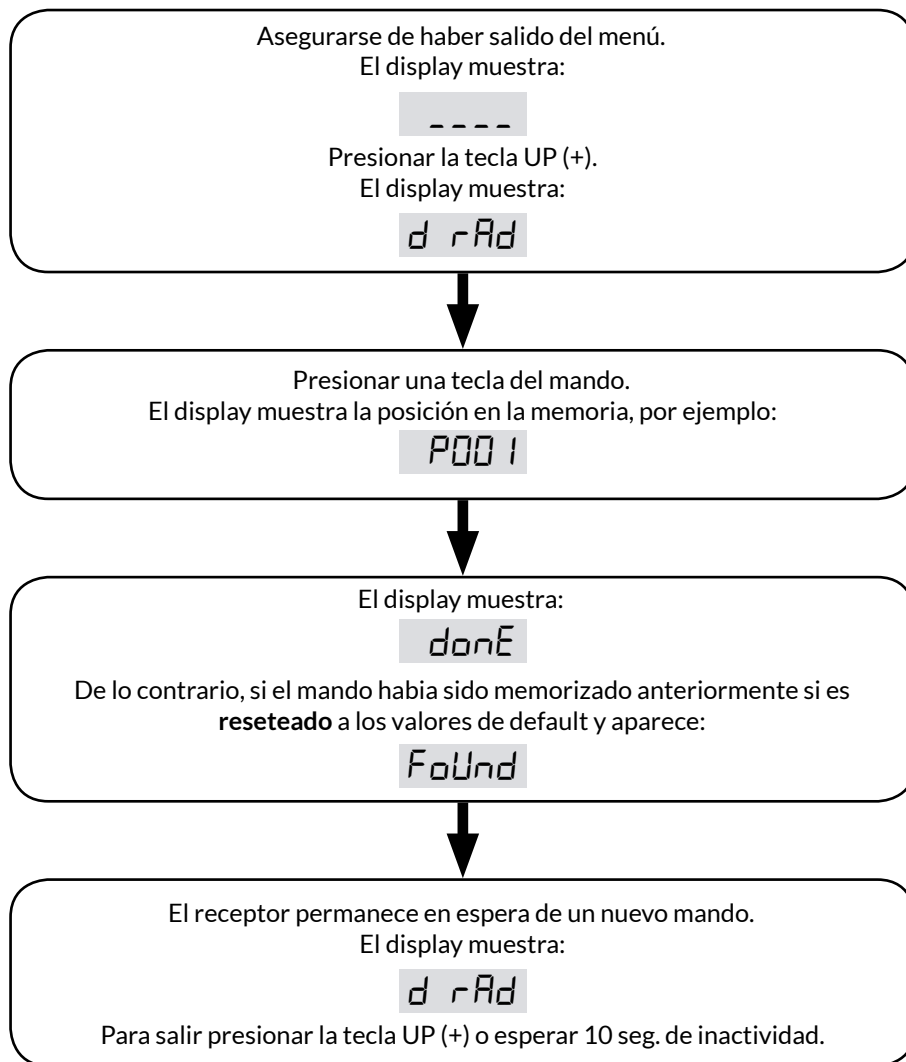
Asegurarse de haber salido del menú.
El display muestra:

----

Presionar la tecla UP (+).
El display muestra:

d rAd

Presionar una tecla del mando.
El display muestra la posición en la memoria, por ejemplo:

P001

El display muestra:

donE

De lo contrario, si el mando habia sido memorizado anteriormente si es **reseteado** a los valores de default y aparece:

FoUnd

El receptor permanece en espera de un nuevo mando.
El display muestra:

d rAd

Para salir presionar la tecla UP (+) o esperar 10 seg. de inactividad.